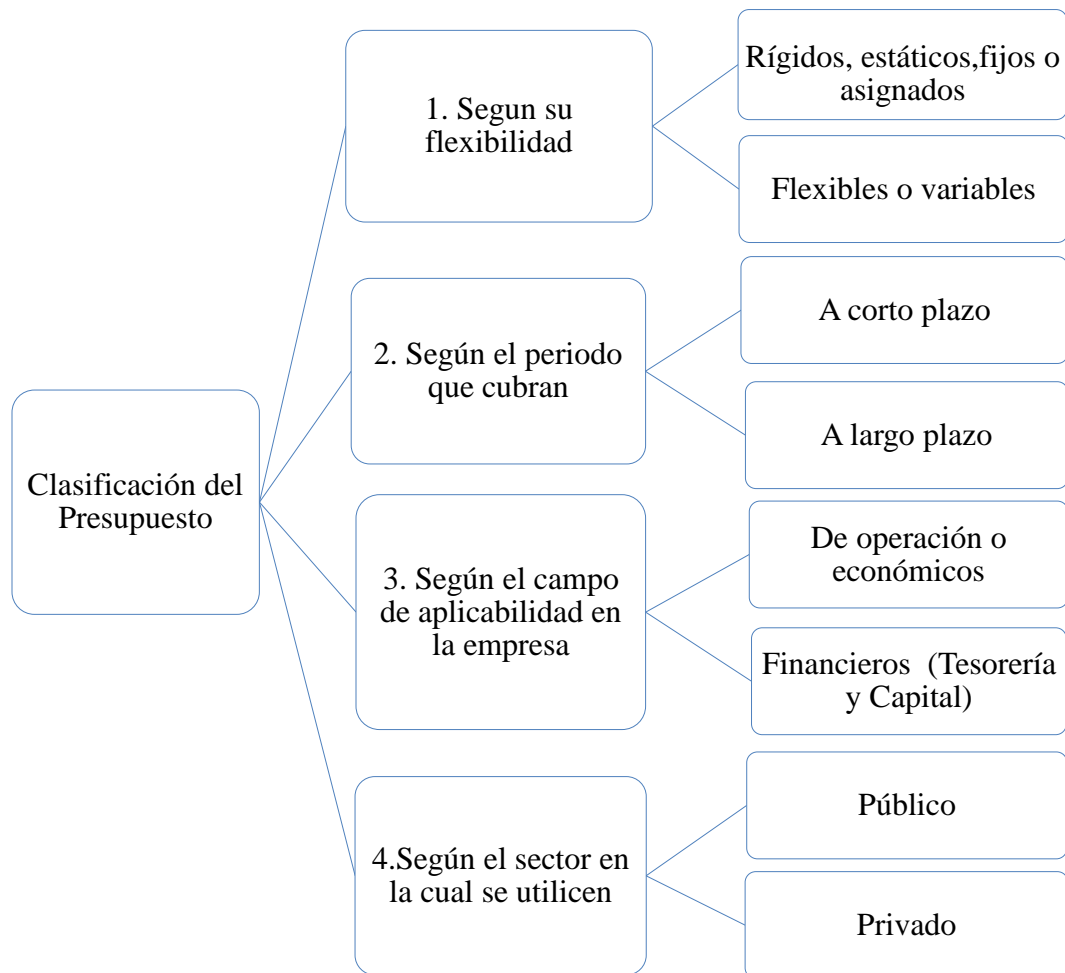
Clasificación del Presupuesto

1. Segun su flexibilidad

Rígidos, estáticos,fijos o asignados

Flexibles o variables

2. Según el periodo que cubran

A corto plazo

A largo plazo

3. Según el campo de aplicabilidad en la empresa

De operación o económicos

Financieros (Tesorería y Capital)

4.Según el sector en la cual se utilicen

Público

Privado